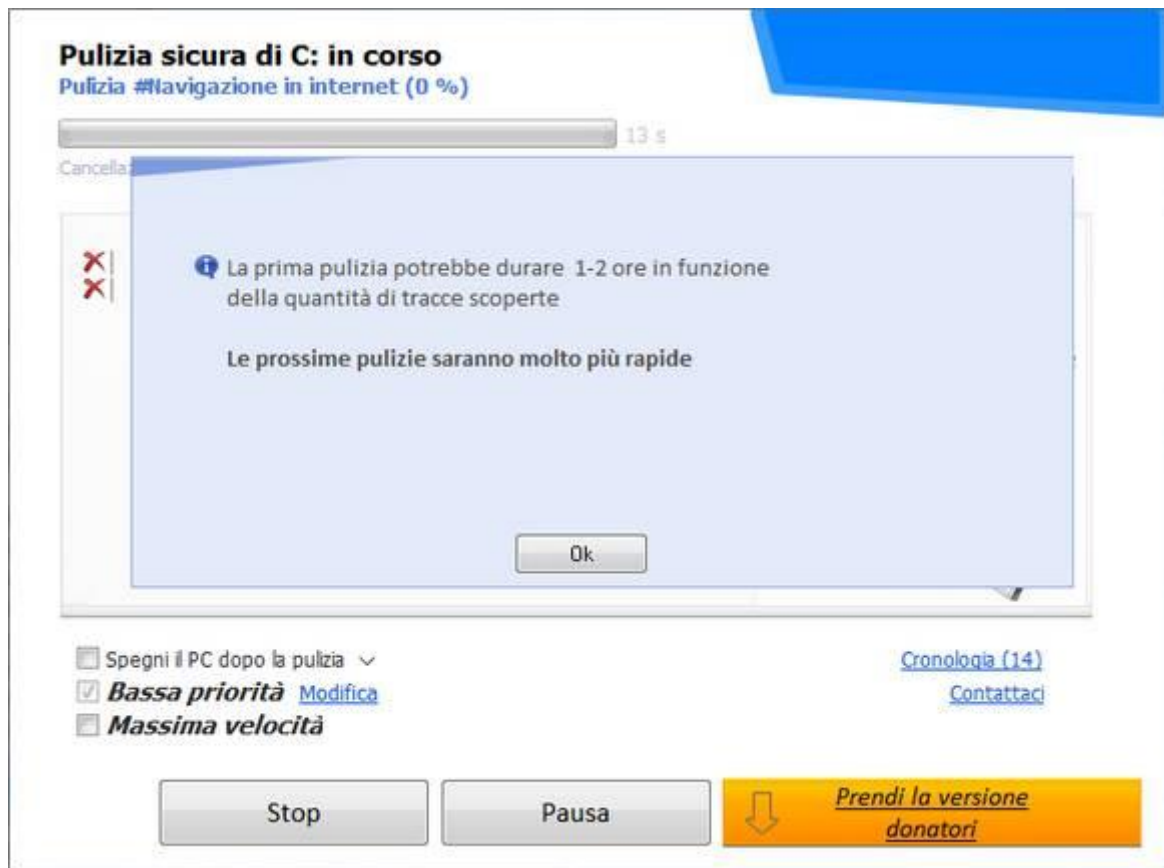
Pulizia sicura di C: in corso
Pulizia #Navigazione in internet (0 %)

13 s

Cancella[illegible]

La prima pulizia potrebbe durare 1-2 ore in funzione della quantità di tracce scoperte

Le prossime pulizie saranno molto più rapide

Ok

Spegni il PC dopo la pulizia

Bassa priorità Modifica

Massima velocità

Cronologia (14)

Contattaci

Stop

Pausa

Prendi la versione donatori